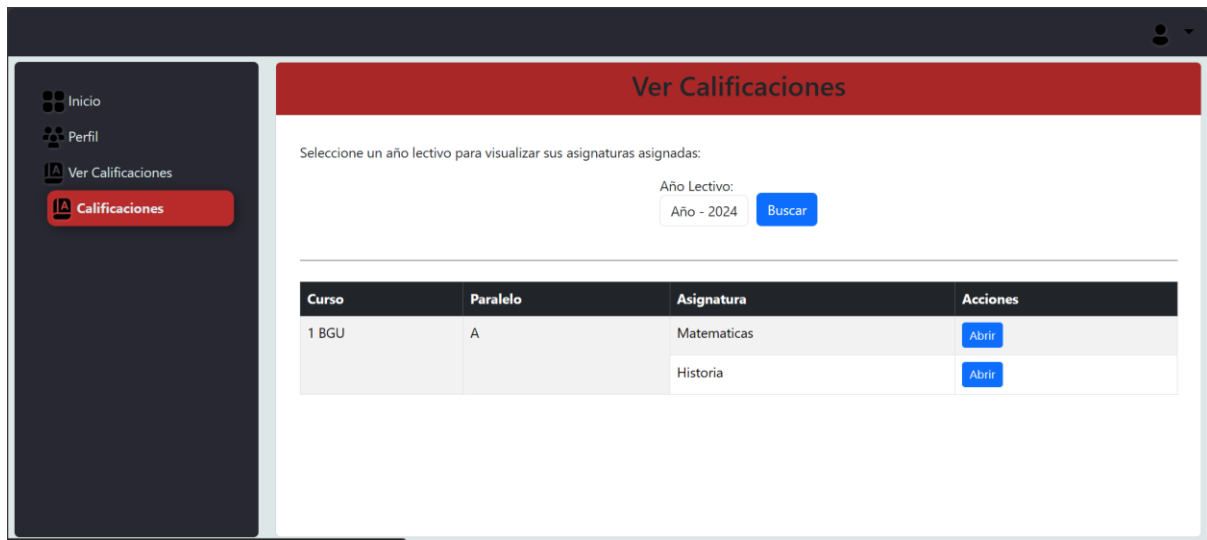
Inicio
Perfil
Ver Calificaciones
Calificaciones

Ver Calificaciones

Seleccione un año lectivo para visualizar sus asignaturas asignadas:

Año Lectivo:
Año - 2024
Buscar

| Curso | Paralelo | Asignatura | Acciones |
|---|---|---|---|
| 1 BGU | A | Matematicas | Abrir |
| | | Historia | Abrir |